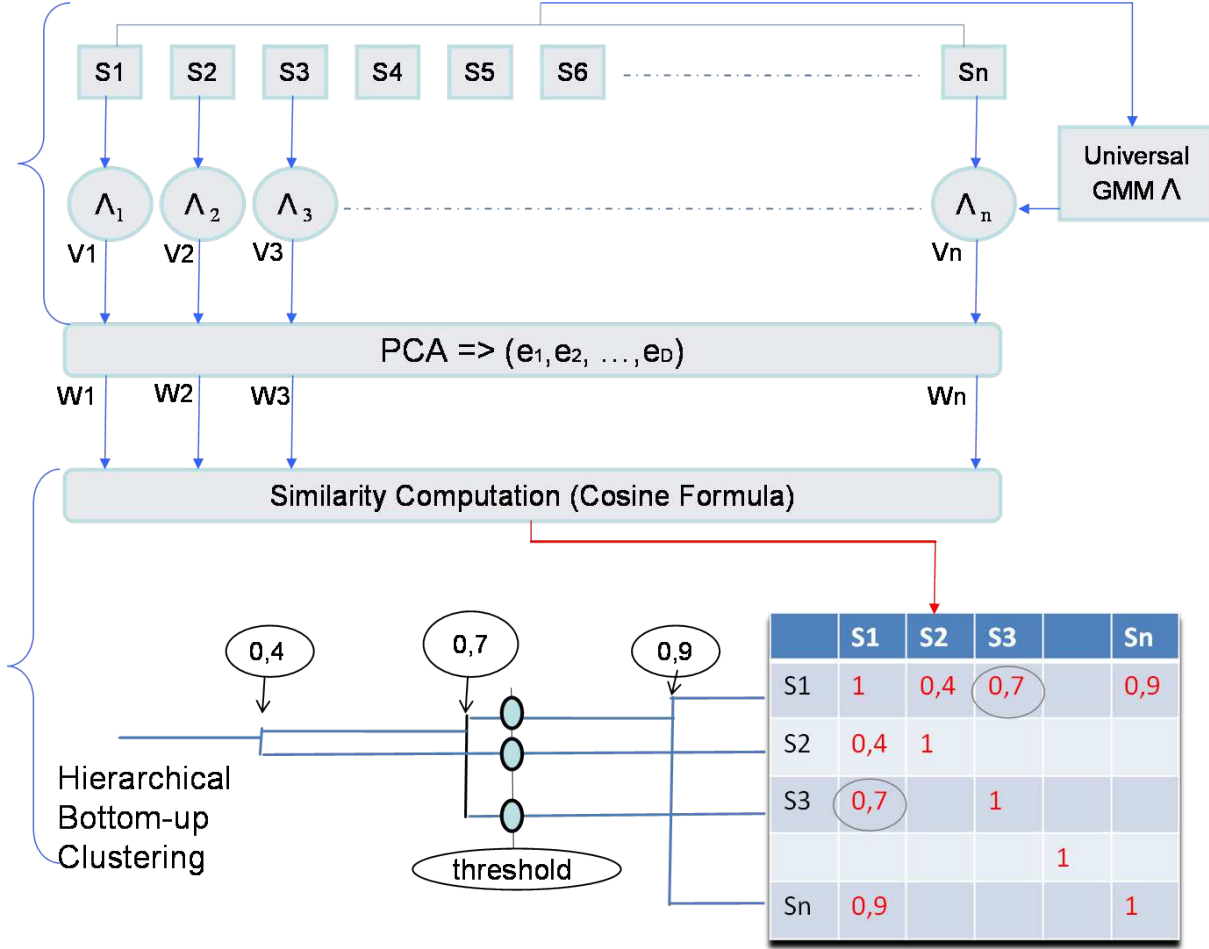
S1 S2 S3 S4 S5 S6 Sn

Universal GMM $\Lambda$

$\Lambda_1$ $\Lambda_2$ $\Lambda_3$ $\Lambda_n$

V1 V2 V3 Vn

PCA => $(e_1, e_2, \ldots, e_D)$

W1 W2 W3 Wn

Similarity Computation (Cosine Formula)

0,4

0,7

0,9

| | S1 | S2 | S3 | | Sn |
|---|---|---|---|---|---|
| S1 | 1 | 0,4 | 0,7 | | 0,9 |
| S2 | 0,4 | 1 | | | |
| S3 | 0,7 | | 1 | | |
| | | | | 1 | |
| Sn | 0,9 | | | | 1 |

Hierarchical Bottom-up Clustering

threshold